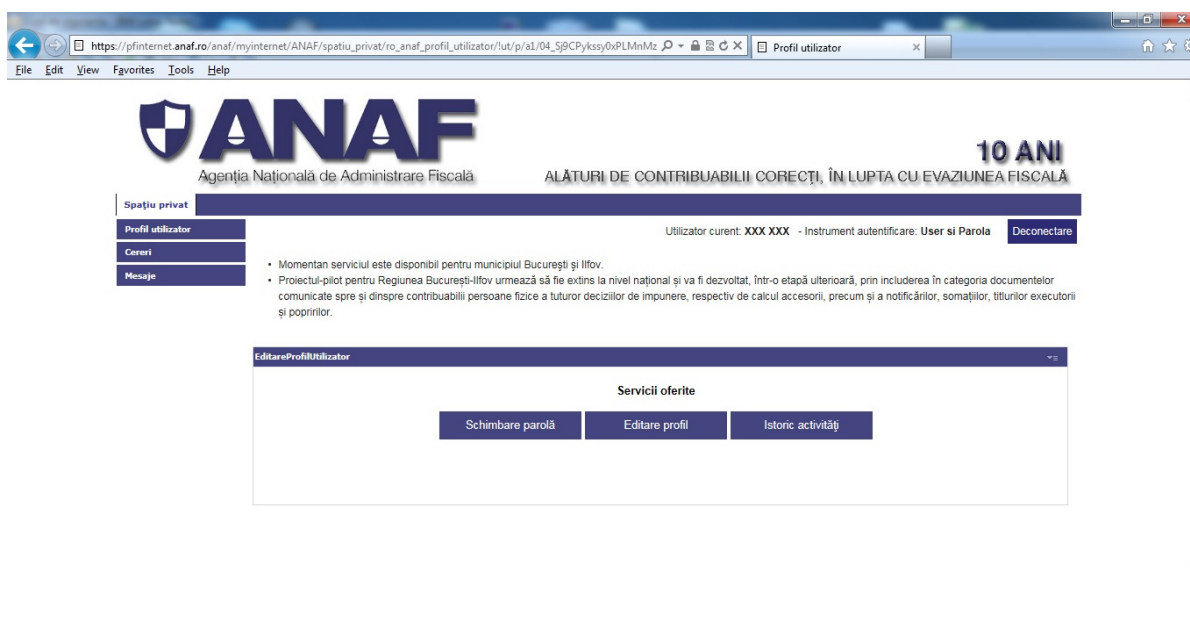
https://pfinternet.anaf.ro/anaf/myinternet/ANAF/spatiu_privat/ro_anaf_profil_utilizator/!ut/p/a1/04_Sj9CPykssy0xPLMnMz

Profil utilizator

File Edit View Favorites Tools Help

ANAF

Agenția Națională de Administrare Fiscală

10 ANI

ALĂTURI DE CONTRIBUABILII CORECȚI, ÎN LUPTA CU EVAZIUNEA FISCALĂ

Spațiu privat

Profil utilizator

Cereri

Mesaje

Utilizator curent: XXX XXX - Instrument autentificare: User si Parola

Deconectare

• Momentan serviciul este disponibil pentru municipiul București și Ilfov.

• Proiectul-pilot pentru Regiunea București-Ilfov urmează să fie extins la nivel național și va fi dezvoltat, într-o etapă ulterioară, prin includerea în categoria documentelor comunicate spre și dinspre contribuabilii persoane fizice a tuturor deciziilor de impunere, respectiv de calcul accesorii, precum și a notificărilor, somațiilor, titlurilor executorii și popririlor.

EditareProfilUtilizator

Servicii oferite

Schimbare parolă

Editare profil

Istoric activități